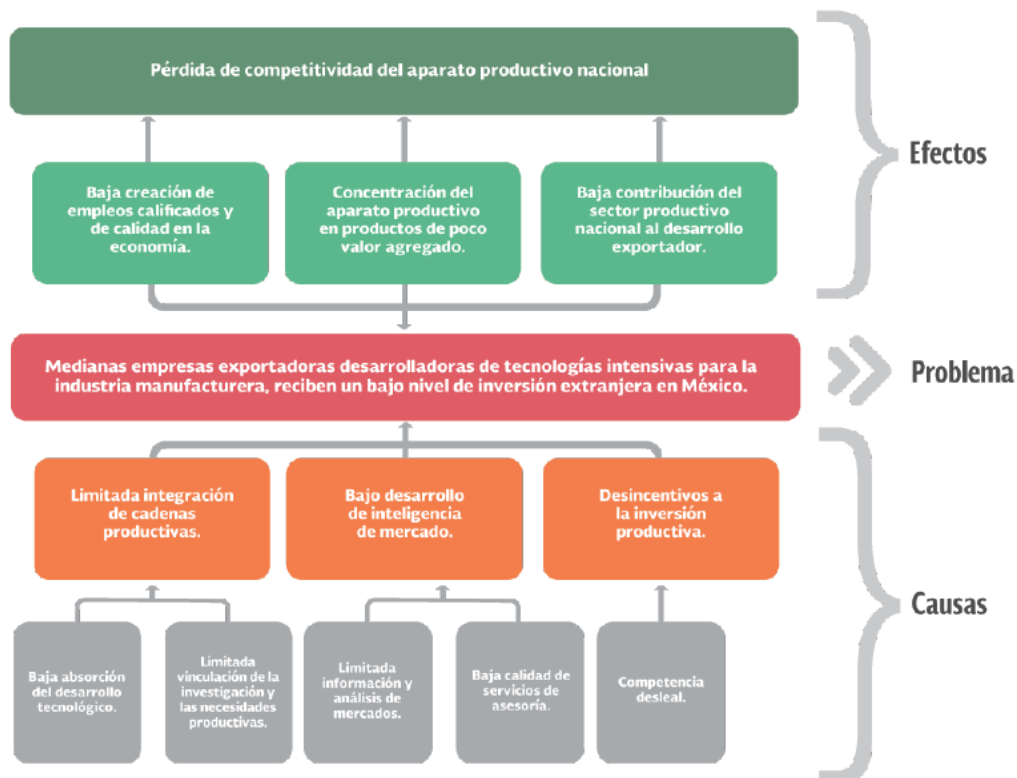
Pérdida de competitividad del aparato productivo nacional

Baja creación de empleos calificados y de calidad en la economía.

Concentración del aparato productivo en productos de poco valor agregado.

Baja contribución del sector productivo nacional al desarrollo exportador.

Efectos

Medianas empresas exportadoras desarrolladoras de tecnologías intensivas para la industria manufacturera, reciben un bajo nivel de inversión extranjera en México.

Problema

Limitada integración de cadenas productivas.

Bajo desarrollo de inteligencia de mercado.

Desincentivos a la inversión productiva.

Baja absorción del desarrollo tecnológico.

Limitada vinculación de la investigación y las necesidades productivas.

Limitada información y análisis de mercados.

Baja calidad de servicios de asesoría.

Competencia desleal.

Causas